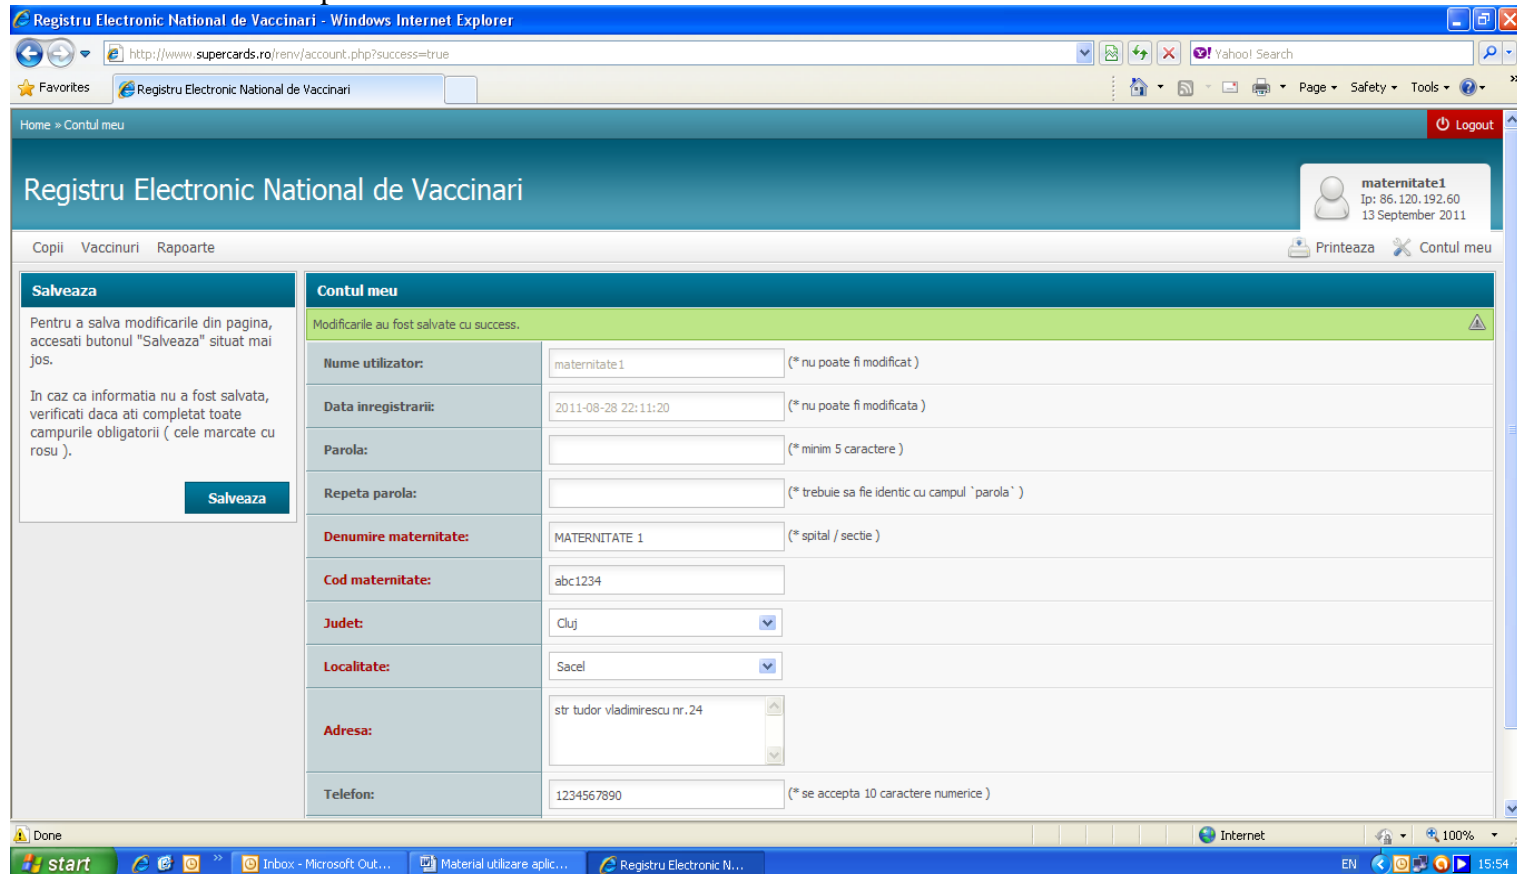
Registru Electronic National de Vaccinari - Windows Internet Explorer

http://www.supercards.ro/renv/account.php?success=true

Yahoo! Search

Favorites

Registru Electronic National de Vaccinari

Page ▾ Safety ▾ Tools ▾

Home » Contul meu

Logout

Registru Electronic National de Vaccinari

maternitate1
Ip: 86.120.192.60
13 September 2011

Copii Vaccinuri Rapoarte

Printeaza Contul meu

Salveaza

Pentru a salva modificarile din pagina, accesati butonul "Salveaza" situat mai jos.

In caz ca informatia nu a fost salvata, verificati daca ati completat toate campurile obligatorii ( cele marcate cu rosu ).

Salveaza

Contul meu

Modificarile au fost salvate cu success.

| | | |
|---|---|---|
| Nume utilizator: | maternitate1 | (* nu poate fi modificat ) |
| Data inregistrarii: | 2011-08-28 22:11:20 | (* nu poate fi modificata ) |
| Parola: | | (* minim 5 caractere ) |
| Repeta parola: | | (* trebuie sa fie identic cu campul `parola` ) |
| Denumire maternitate: | MATERNITATE 1 | (* spital / sectie ) |
| Cod maternitate: | abc1234 | |
| Judet: | Cluj | |
| Localitate: | Sacel | |
| Adresa: | str tudor vladimirescu nr.24 | |
| Telefon: | 1234567890 | (* se accepta 10 caractere numerice ) |

Done

Internet

100%

start

Inbox - Microsoft Out...

Material utilizare aplic...

Registru Electronic N...

EN

15:54